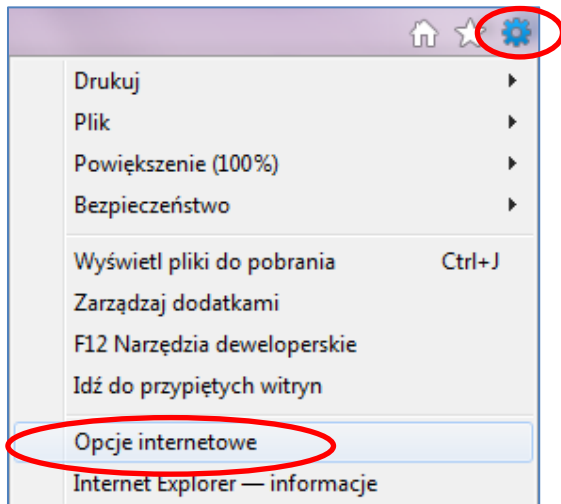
Drukuj
Plik
Powiększenie (100%)
Bezpieczeństwo

Wyświetl pliki do pobrania Ctrl+J
Zarządzaj dodatkami
F12 Narzędzia deweloperskie
Idź do przypiętych witryn

Opcje internetowe
Internet Explorer — informacje